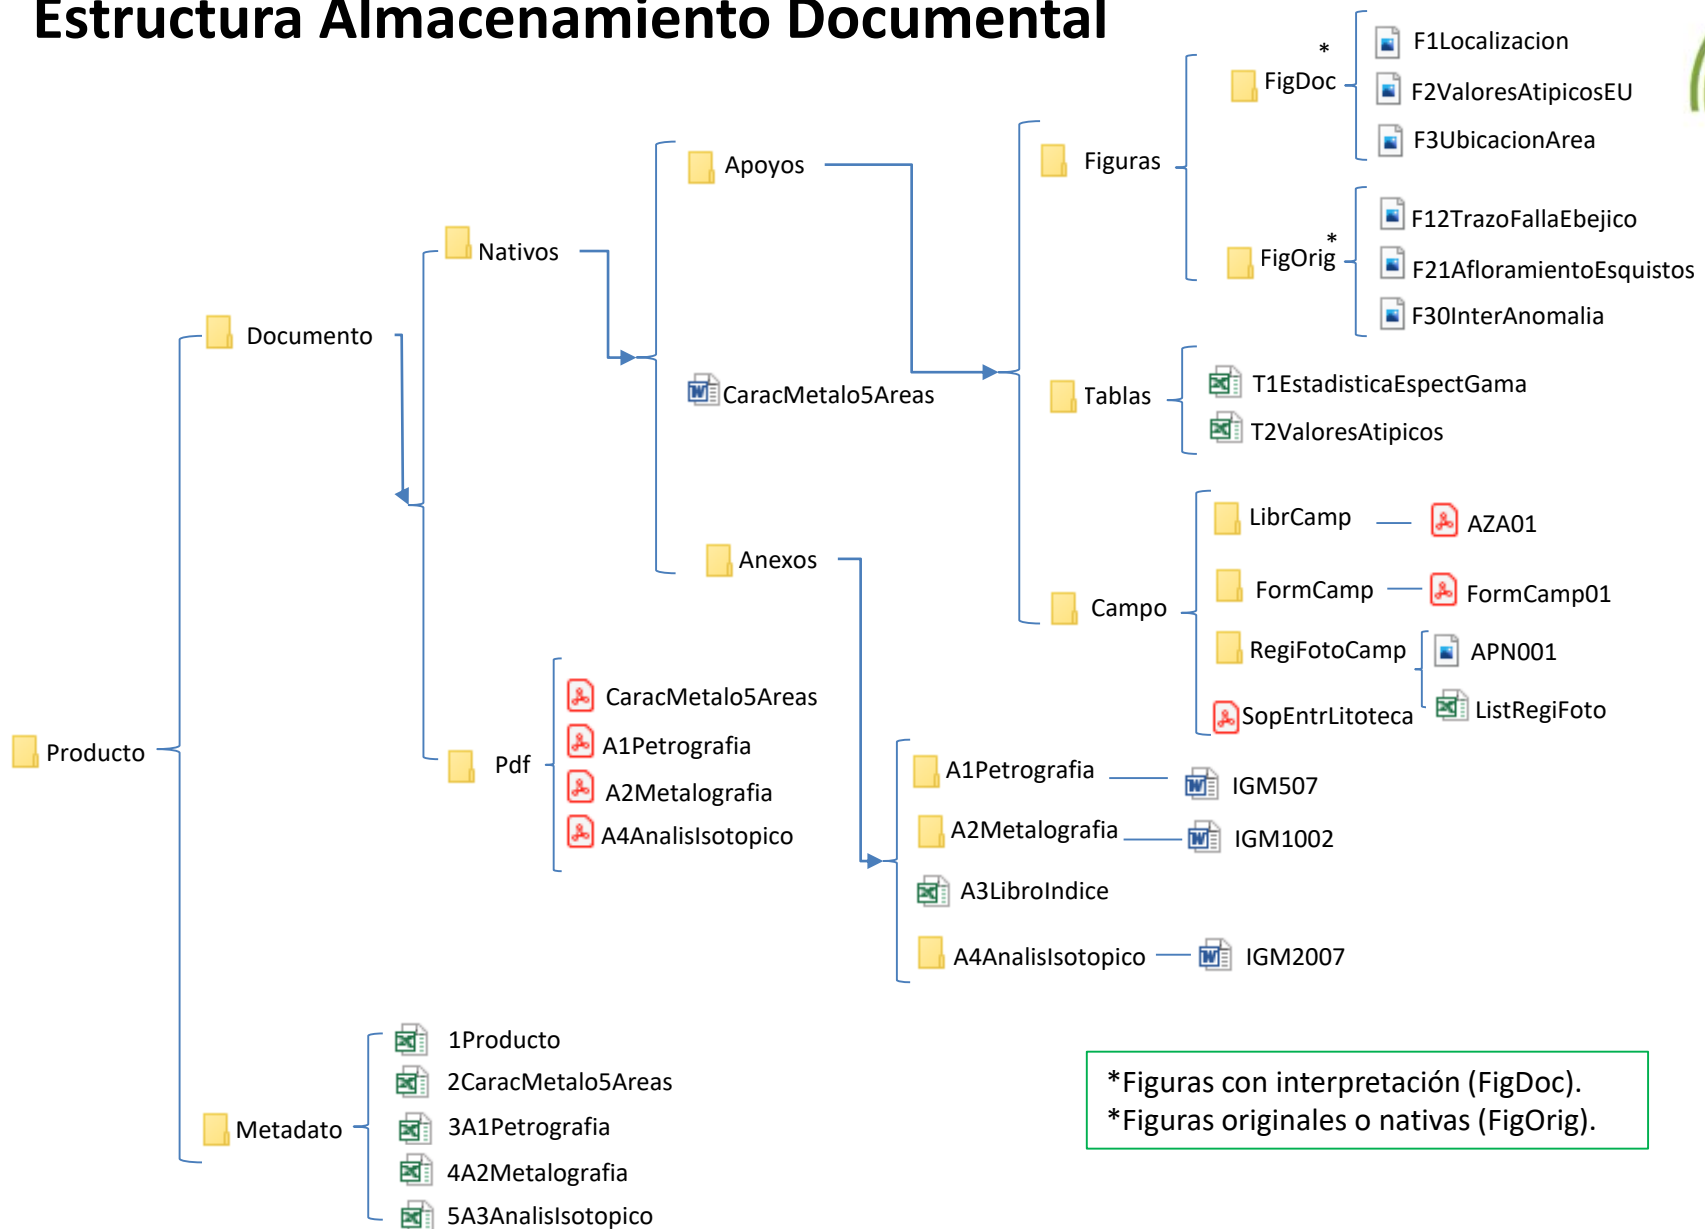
Estructura Almacenamiento Documental

Producto
Documento
Nativos
Apoyos
CaracMetalo5Areas
Anexos
Figuras
FigDoc *
F1Localizacion
F2ValoresAtipicosEU
F3UbicacionArea
FigOrig *
F12TrazoFallaEbejico
F21AfloramientoEsquistos
F30InterAnomalia
Tablas
T1EstadisticaEspectGama
T2ValoresAtipicos
Campo
LibrCamp
AZA01
FormCamp
FormCamp01
RegiFotoCamp
APN001
ListRegiFoto
SopEntrLitoteca
Pdf
CaracMetalo5Areas
A1Petrografia
A2Metalografia
A4AnalisIsotopico
A1Petrografia
IGM507
A2Metalografia
IGM1002
A3LibroIndice
A4AnalisIsotopico
IGM2007
Metadato
1Producto
2CaracMetalo5Areas
3A1Petrografia
4A2Metalografia
5A3AnalisIsotopico

*Figuras con interpretación (FigDoc).
*Figuras originales o nativas (FigOrig).